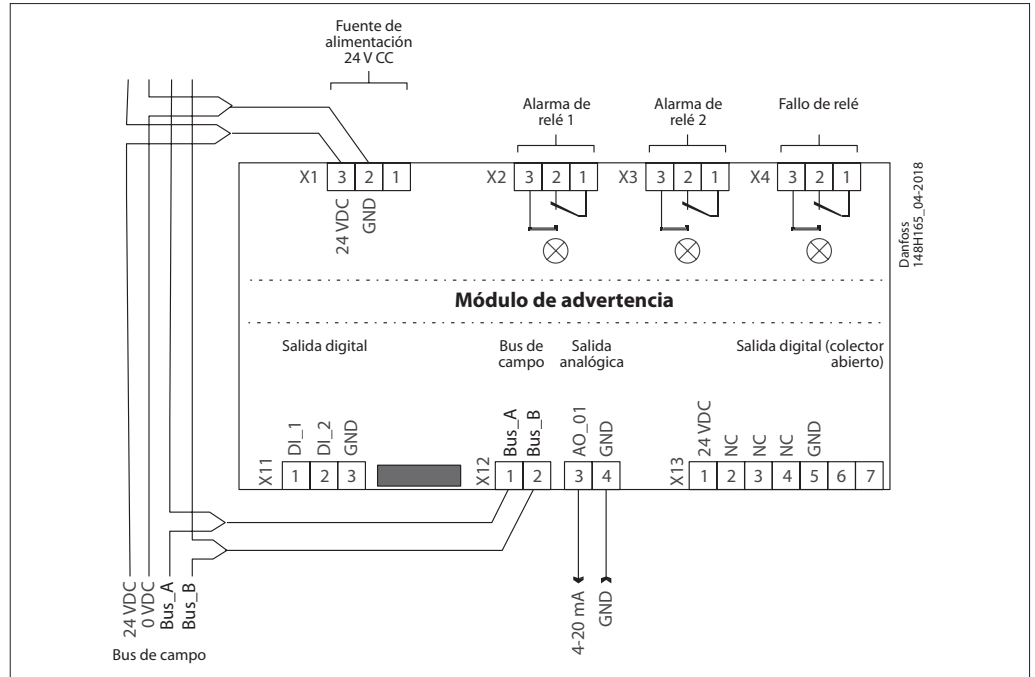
Fuente de alimentación 24 V CC

Alarma de relé 1

Alarma de relé 2

Fallo de relé

X1 3 2 1
24 VDC
GND

X2 3 2 1

X3 3 2 1

X4 3 2 1

Danfoss
148H165_04-2018

**Módulo de advertencia**

Salida digital

Bus de campo

Salida analógica

Salida digital (colector abierto)

X11
DI_1 DI_2 GND
1 2 3

X12
Bus_A Bus_B
1 2

AO_01 GND
3 4

X13
24 VDC NC NC NC GND
1 2 3 4 5 6 7

4-20 mA
GND

24 VDC
0 VDC
Bus_A
Bus_B

Bus de campo